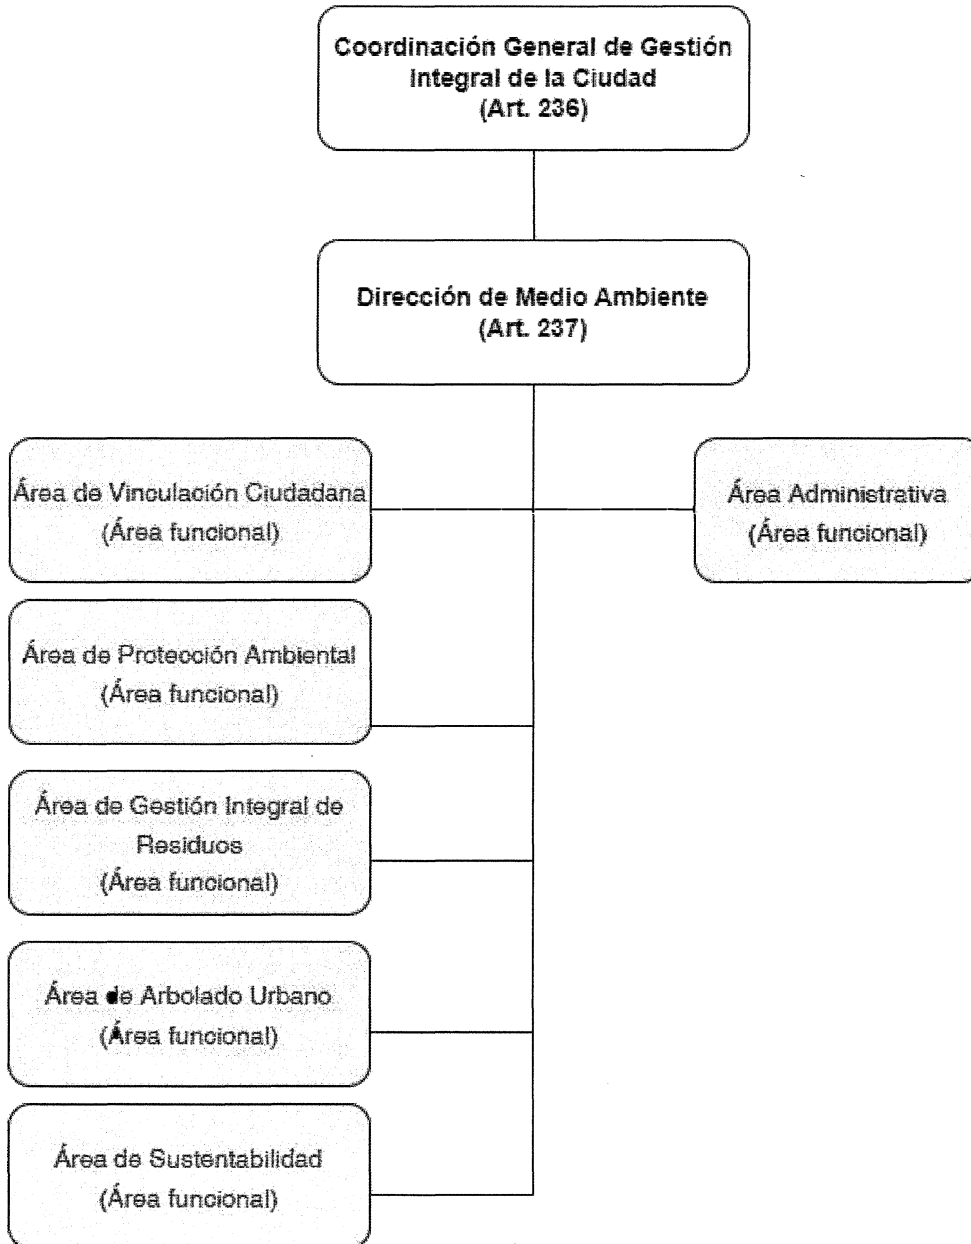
Coordinación General de Gestión Integral de la Ciudad
(Art. 236)

Dirección de Medio Ambiente
(Art. 237)

Área de Vinculación Ciudadana
(Área funcional)

Área Administrativa
(Área funcional)

Área de Protección Ambiental
(Área funcional)

Área de Gestión Integral de Residuos
(Área funcional)

Área de Arbolado Urbano
(Área funcional)

Área de Sustentabilidad
(Área funcional)